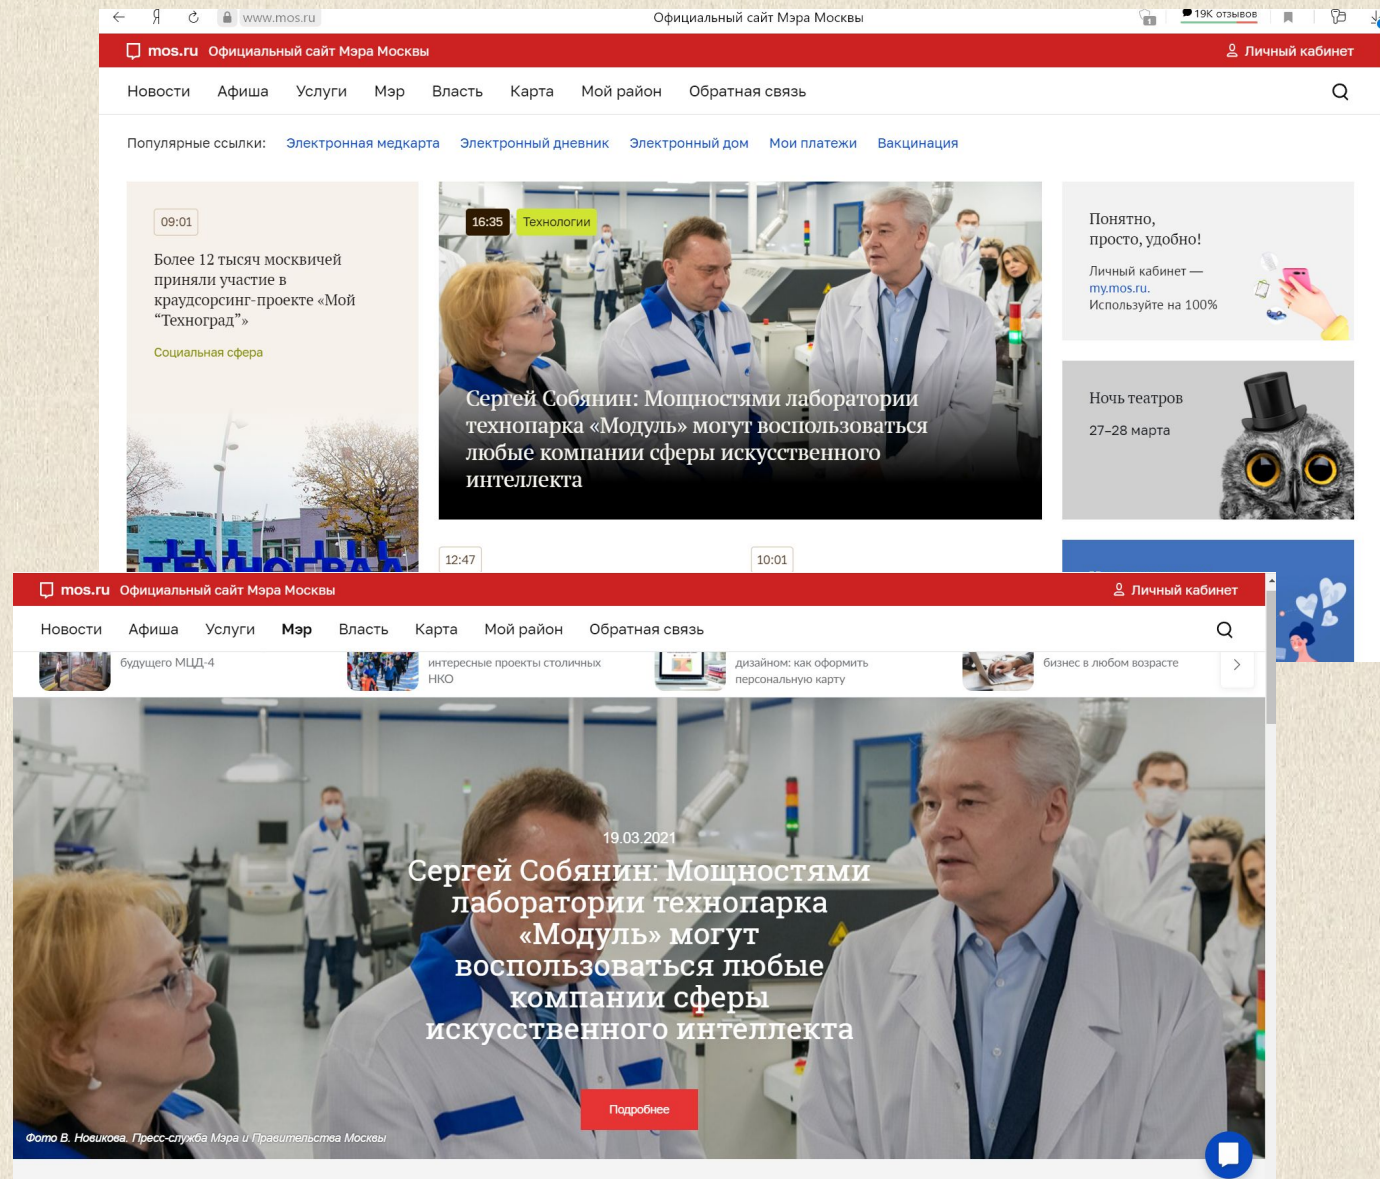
www.mos.ru Официальный сайт Мэра Москвы 19K отзывов

mos.ru Официальный сайт Мэра Москвы Личный кабинет

Новости Афиша Услуги Мэр Власть Карта Мой район Обратная связь

Популярные ссылки: Электронная медкарта Электронный дневник Электронный дом Мои платежи Вакцинация

09:01

Более 12 тысяч москвичей приняли участие в краудсорсинг-проекте «Мой “Техноград”»

Социальная сфера

16:35 Технологии

Сергей Собянин: Мощностями лаборатории технопарка «Модуль» могут воспользоваться любые компании сферы искусственного интеллекта

Понятно, просто, удобно!

Личный кабинет — my.mos.ru. Используйте на 100%

Ночь театров

27–28 марта

12:47

10:01

mos.ru Официальный сайт Мэра Москвы Личный кабинет

Новости Афиша Услуги Мэр Власть Карта Мой район Обратная связь

будущего МЦД-4

интересные проекты столичных НКО

дизайном: как оформить персональную карту

бизнес в любом возрасте

19.03.2021

Сергей Собянин: Мощностями лаборатории технопарка «Модуль» могут воспользоваться любые компании сферы искусственного интеллекта

Подробнее

Фото В. Новикова. Пресс-служба Мэра и Правительства Москвы